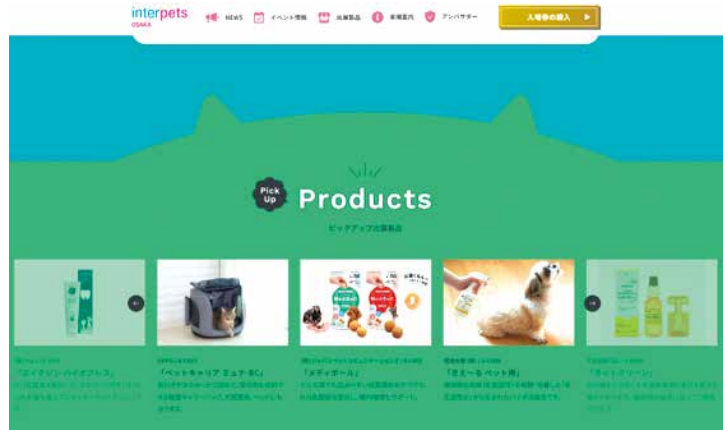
interpets OSAKA

NEWS

イベント情報

出展製品

来場案内

アンバサダー

入場券の購入

Pick Up Products

ピックアップ出展製品

「エイタジン ハイプレス」

「ペットキャリア ミュナ SC」

「メディボール」

「さえ〜る ペット用」

「キャットクリーン」